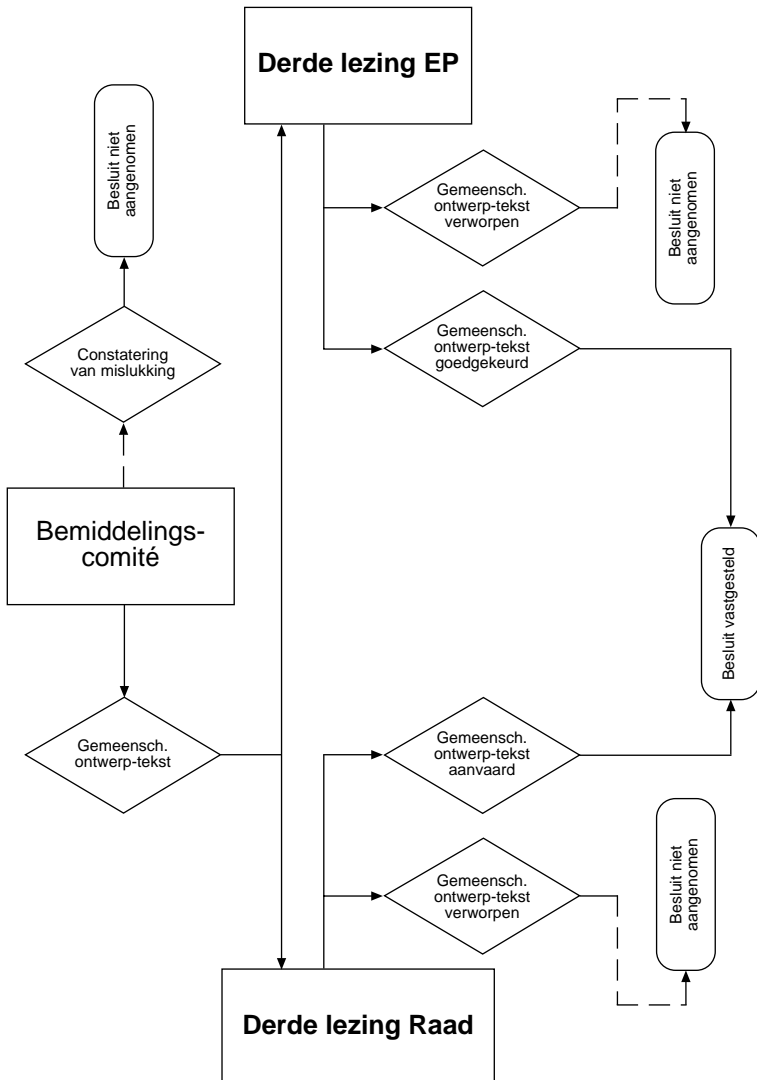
Derde lezing EP

Besluit niet aangenomen

Gemeensch. ontwerp-tekst verworpen

Besluit niet aangenomen

Constatering van mislukking

Gemeensch. ontwerp-tekst goedgekeurd

Bemiddelingscomité

Besluit vastgesteld

Gemeensch. ontwerp-tekst

Gemeensch. ontwerp-tekst aanvaard

Gemeensch. ontwerp-tekst verworpen

Besluit niet aangenomen

Derde lezing Raad